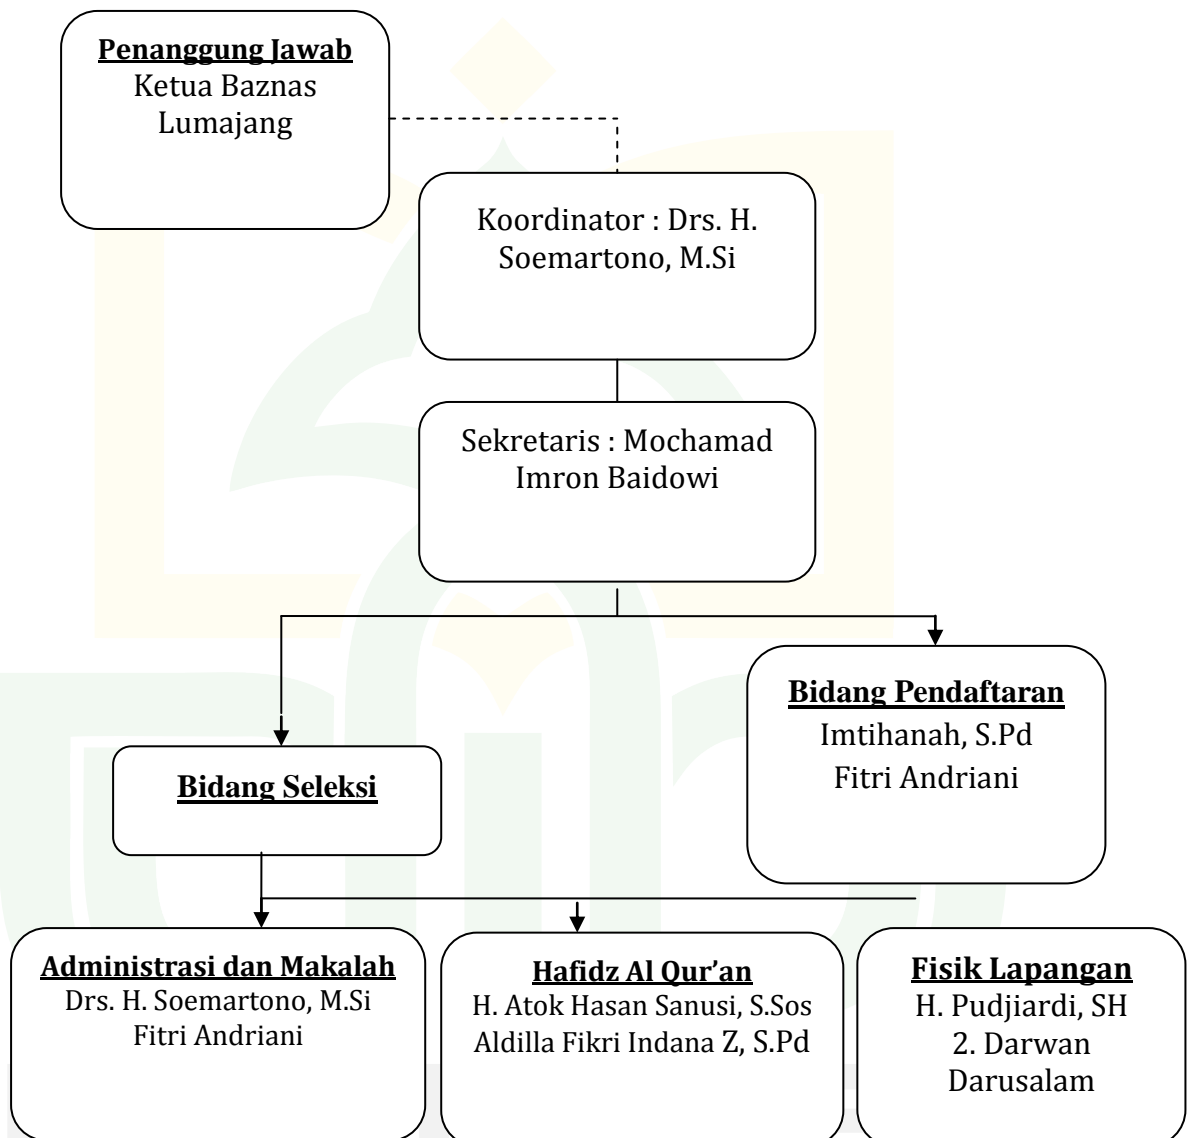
Penanggung Jawab
Ketua Baznas Lumajang

Koordinator : Drs. H. Soemartono, M.Si

Sekretaris : Mochamad Imron Baidowi

Bidang Seleksi

Bidang Pendaftaran
Imtihanah, S.Pd
Fitri Andriani

Administrasi dan Makalah
Drs. H. Soemartono, M.Si
Fitri Andriani

Hafidz Al Qur'an
H. Atok Hasan Sanusi, S.Sos
Aldilla Fikri Indana Z, S.Pd

Fisik Lapangan
H. Pudjiardi, SH
2. Darwan Darusalam